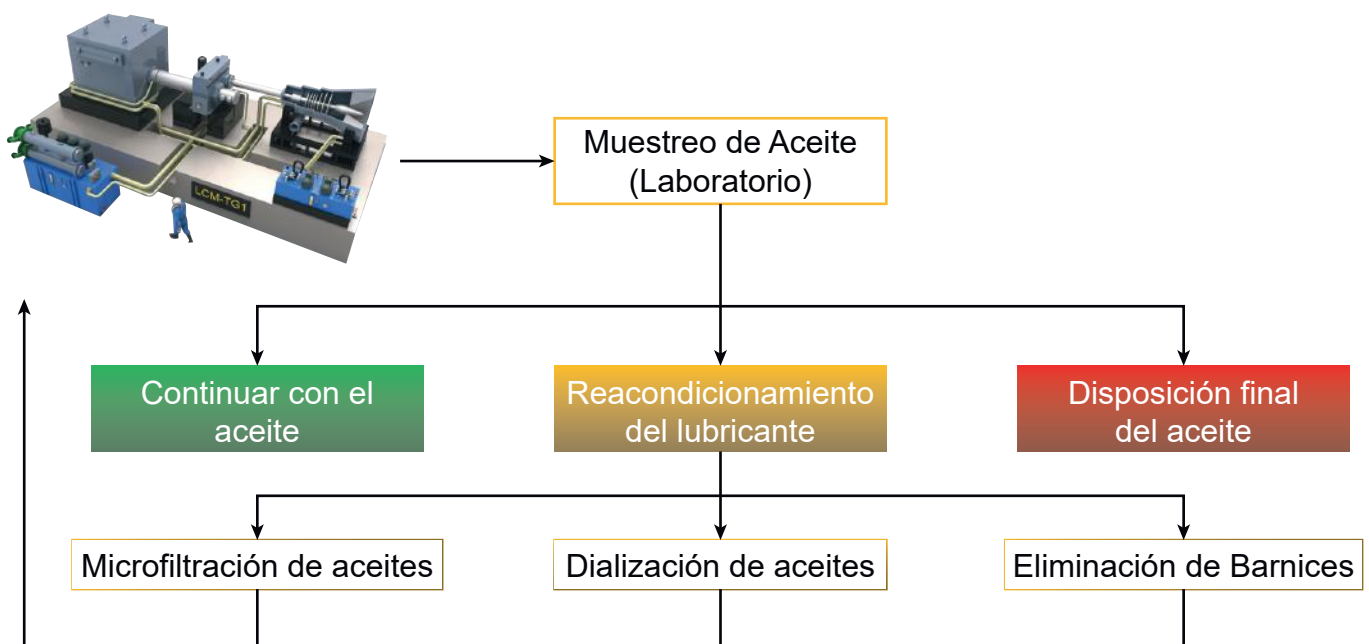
LCM-TG1

Muestreo de Aceite
(Laboratorio)

Continuar con el aceite

Reacondicionamiento del lubricante

Disposición final del aceite

Microfiltración de aceites

Dialización de aceites

Eliminación de Barnices